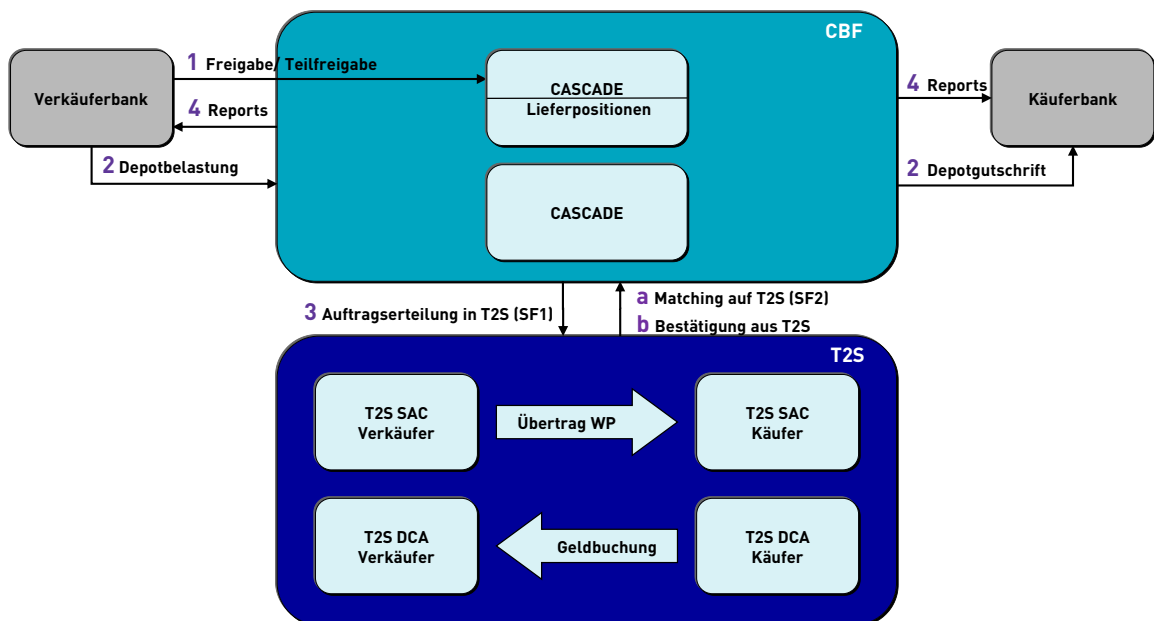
CBF

Verkäuferbank

1 Freigabe/ Teilfreigabe

4 Reports

2 Depotbelastung

CASCADE Lieferpositionen

CASCADE

4 Reports

Käuferbank

2 Depotgutschrift

3 Auftragserteilung in T2S (SF1)

a Matching auf T2S (SF2)

b Bestätigung aus T2S

T2S

T2S SAC Verkäufer

Übertrag WP

T2S SAC Käufer

T2S DCA Verkäufer

Geldbuchung

T2S DCA Käufer